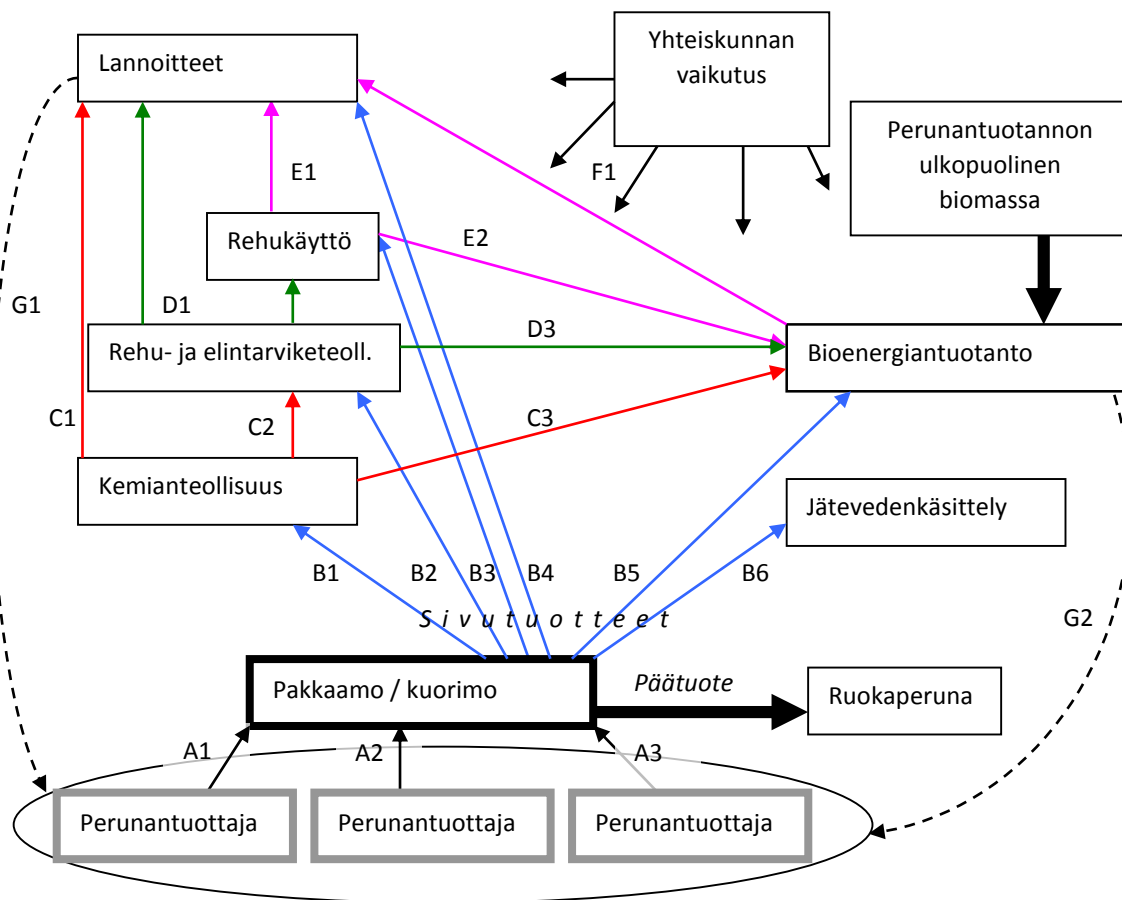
Lannoitteet

Yhteiskunnan vaikutus

Perunantuotannon ulkopuolinen biomassa

E1

F1

Rehukäyttö

E2

G1

D1

D3

Rehu- ja elintarviketeoll.

Bioenergiantuotanto

C1

C2

C3

Kemianteollisuus

Jätevedenkäsittely

B1

B2

B3

B4

B5

B6

S i v u t u o t t e e t

G2

Pakkaamo / kuorimo

Päätuote

Ruokaperuna

A1

A2

A3

Perunantuottaja

Perunantuottaja

Perunantuottaja